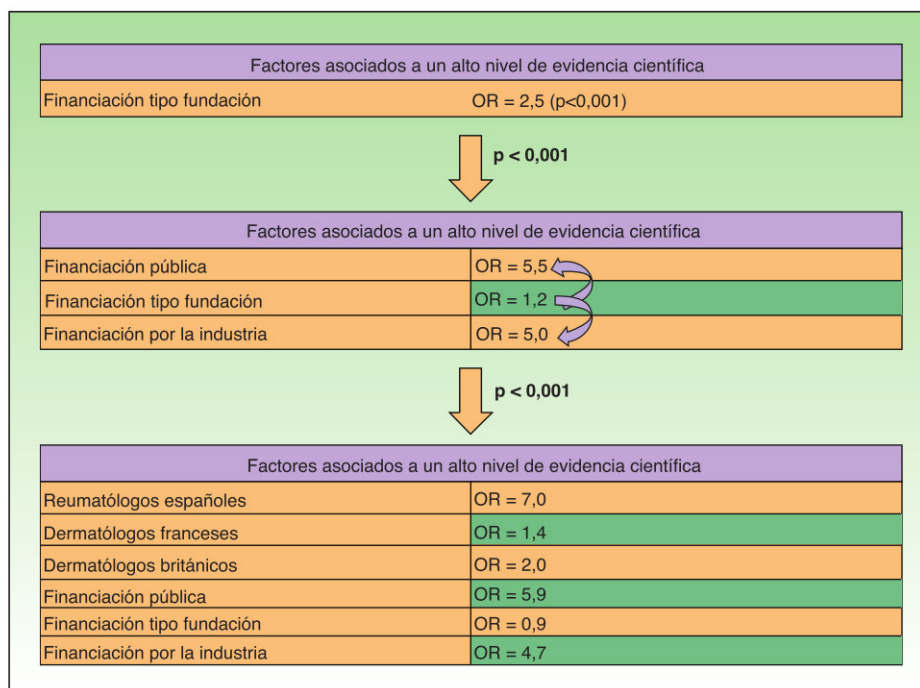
| Factores asociados a un alto nivel de evidencia científica | |
|---|---|
| Financiación tipo fundación | OR = 2,5 (p<0,001) |

p < 0,001

| Factores asociados a un alto nivel de evidencia científica | |
|---|---|
| Financiación pública | OR = 5,5 |
| Financiación tipo fundación | OR = 1,2 |
| Financiación por la industria | OR = 5,0 |

p < 0,001

| Factores asociados a un alto nivel de evidencia científica | |
|---|---|
| Reumatólogos españoles | OR = 7,0 |
| Dermatólogos franceses | OR = 1,4 |
| Dermatólogos británicos | OR = 2,0 |
| Financiación pública | OR = 5,9 |
| Financiación tipo fundación | OR = 0,9 |
| Financiación por la industria | OR = 4,7 |